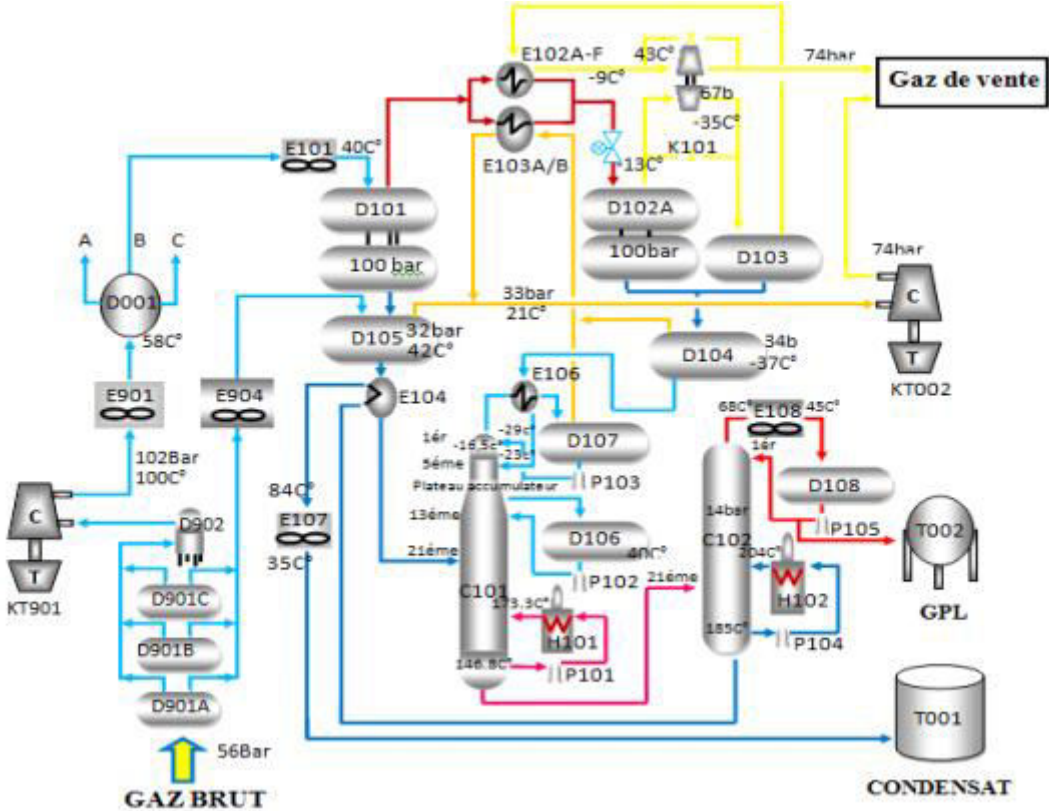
E102A-F
43C°
74har
Gaz de vente
-9C°
67b
-35C°
K101
E101
40C°
E103A/B
13C°
D101
D102A
A
B
C
100 bar
100bar
D103
74har
D001
33bar
21C°
C
58C°
D105
32bar
42C°
D104
34b
-37C°
T
KT002
E901
E904
E104
E106
68C°
E108
45C°
1ér
-29c°
D107
1ér
-16.5c°
5éme
-23c°
102Bar
100C°
Plateau accumulateur
P103
D108
84C°
C
D902
E107
13éme
14bar
P105
T002
D106
40C°
35C°
21éme
204C°
C102
C101
21éme
P102
D901C
H102
T
173.3C°
KT901
H101
GPL
D901B
185C°
P104
146.8C°
P101
D901A
T001
56Bar
GAZ BRUT
CONDENSAT